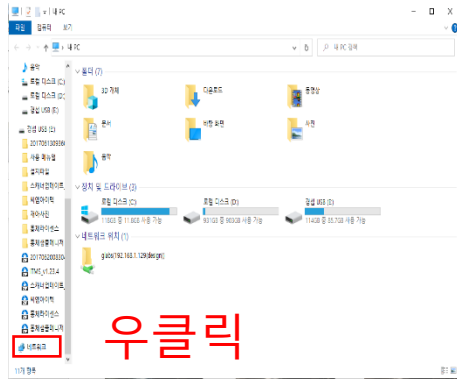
| 내 PC

파일 컴퓨터 보기

← → ↑ > 내 PC

내 PC 검색

폴더 (7)

3D 개체

다운로드

동영상

문서

바탕 화면

사진

음악

장치 및 드라이브 (3)

로컬 디스크 (C:)
118GB 중 11.8GB 사용 가능

로컬 디스크 (D:)
931GB 중 903GB 사용 가능

강샘 USB (E:)
114GB 중 55.7GB 사용 가능

네트워크 위치 (1)

gabe(192.168.1.129(design))

음악

로컬 디스크 (C:)

로컬 디스크 (D:)

강샘 USB (E:)

강샘 USB (E:)

20170813

사용 폐기물

설치파일

스마트앱

바탕이미지

캐어사진

홍보라이센스

홍보성홍보 나주

20170828

TIMS_v1.23.4

스마트앱

바탕이미지

홍보라이센스

홍보성홍보 나주

네트워크

11개 항목

우클릭